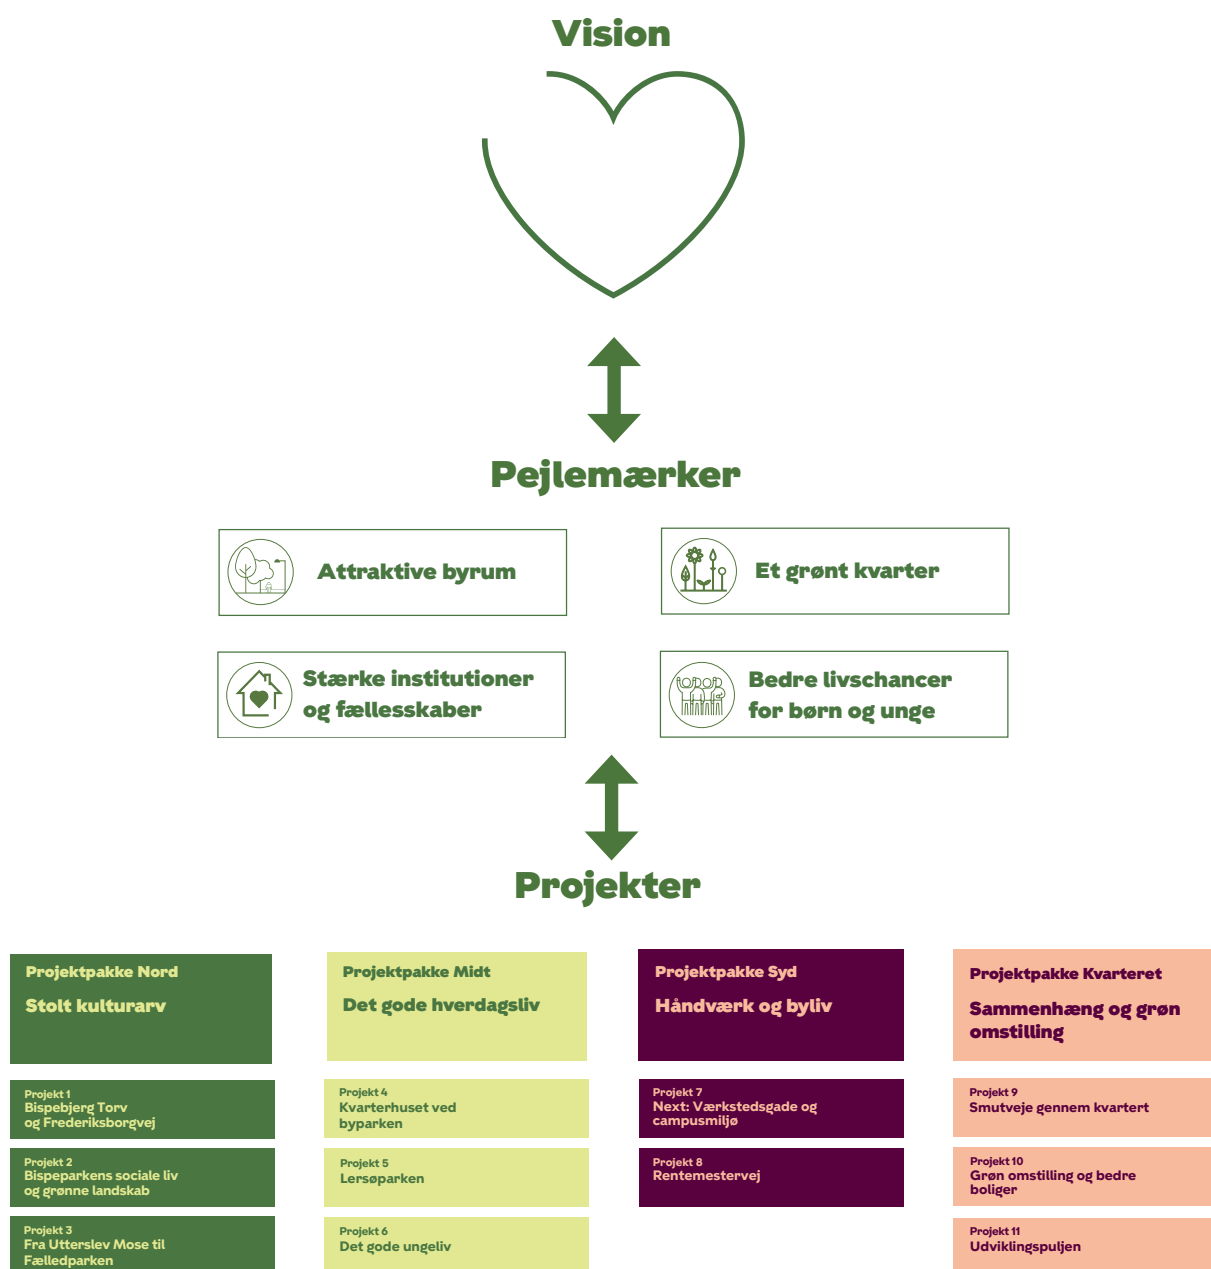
Vision

Pejlemærker

Attraktive byrum

Et grønt kvarter

Stærke institutioner og fællesskaber

Bedre livschancer for børn og unge

Projekter

Projektpakke Nord
Stolt kulturarv

Projektpakke Midt
Det gode hverdagsliv

Projektpakke Syd
Håndværk og byliv

Projektpakke Kvarteret
Sammenhæng og grøn omstilling

Projekt 1
Bispebjerg Torv og Frederiksborgvej

Projekt 2
Bispeparkens sociale liv og grønne landskab

Projekt 3
Fra Utterslev Mose til Fælledparken

Projekt 4
Kvarterhuset ved byparken

Projekt 5
Lersøparken

Projekt 6
Det gode ungeliv

Projekt 7
Next: Værkstedsgade og campusmiljø

Projekt 8
Rentemestervej

Projekt 9
Smutveje gennem kvartert

Projekt 10
Grøn omstilling og bedre boliger

Projekt 11
Udviklingspuljen